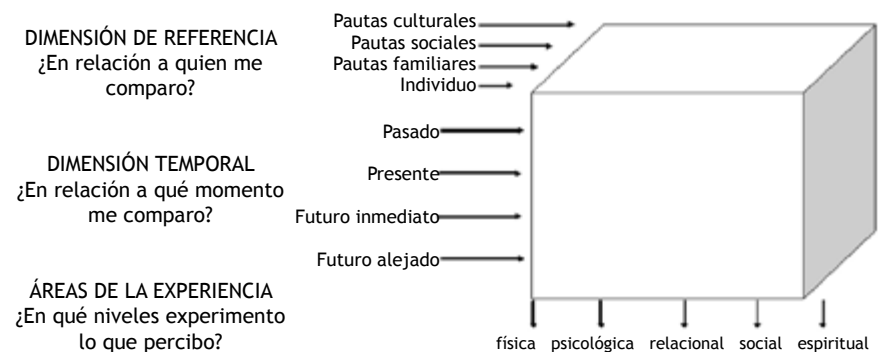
DIMENSIÓN DE REFERENCIA
¿En relación a quien me comparo?

Pautas culturales
Pautas sociales
Pautas familiares
Individuo

DIMENSIÓN TEMPORAL
¿En relación a qué momento me comparo?

Pasado
Presente
Futuro inmediato
Futuro alejado

ÁREAS DE LA EXPERIENCIA
¿En qué niveles experimento lo que percibo?

física psicológica relacional social espiritual